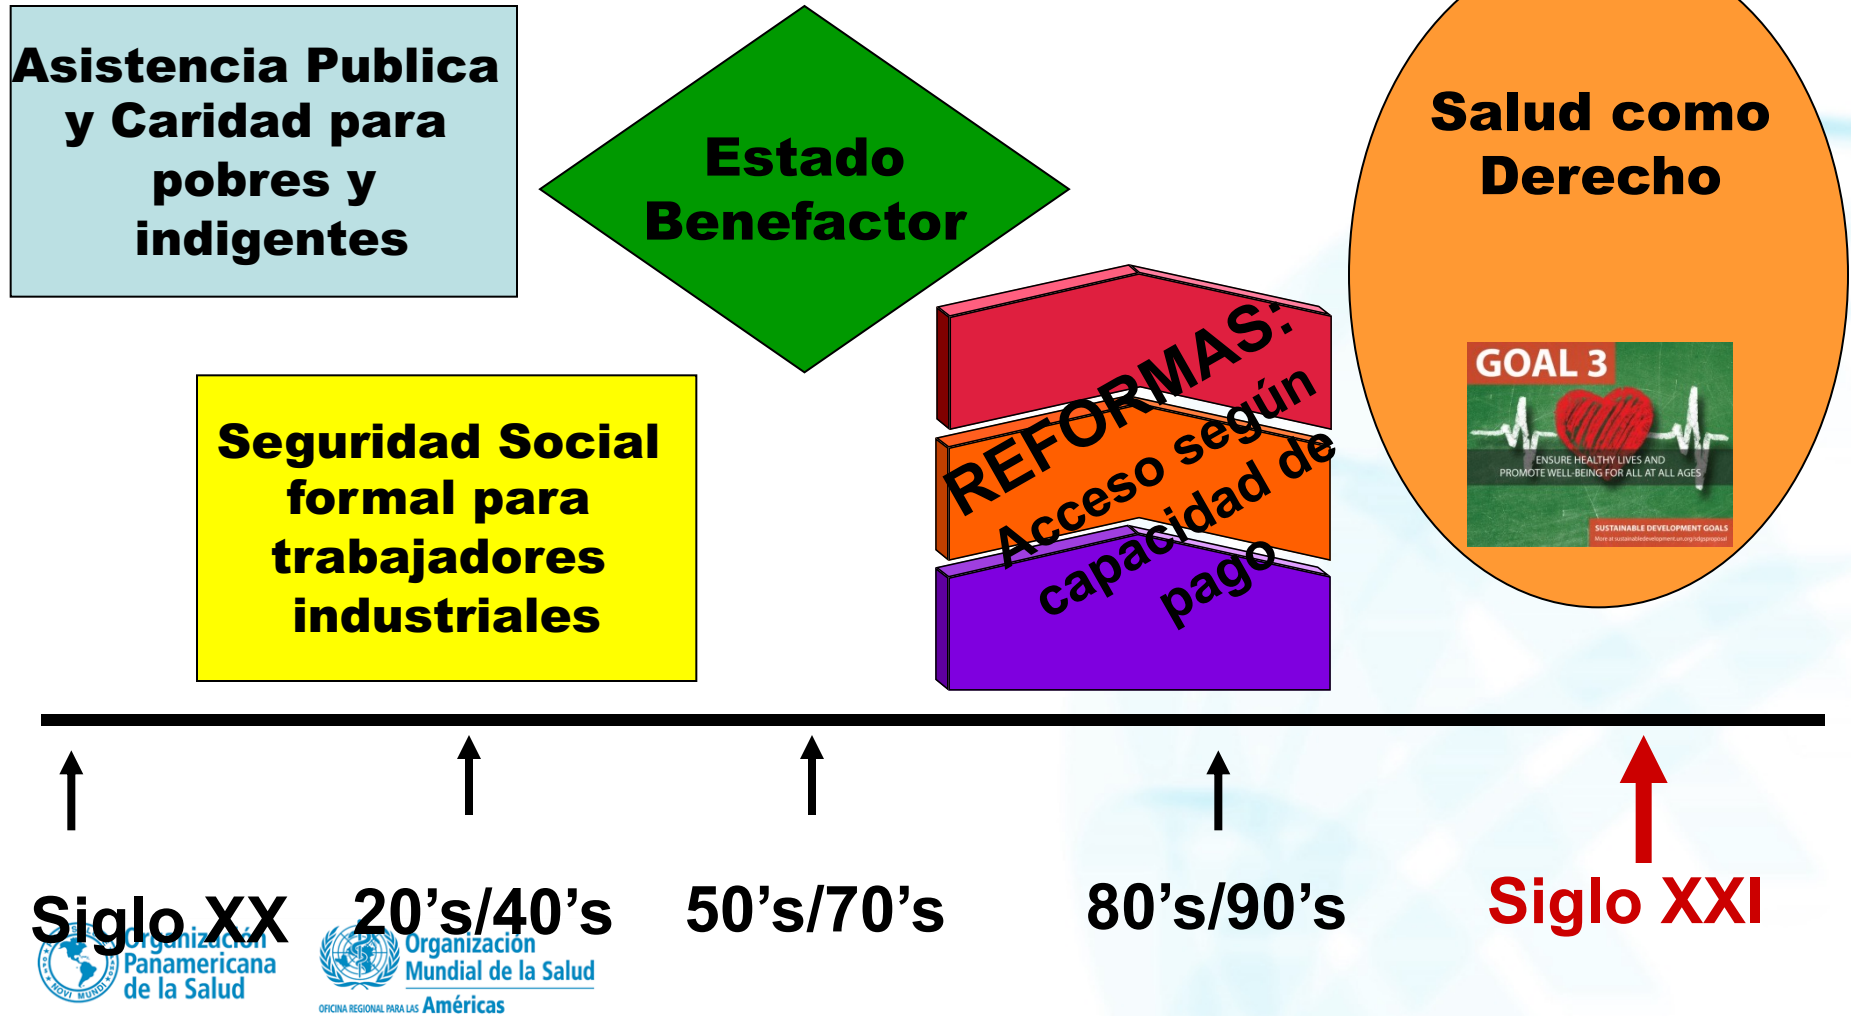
Asistencia Publica y Caridad para pobres y indigentes

Estado Benefactor

Salud como Derecho

GOAL 3
ENSURE HEALTHY LIVES AND PROMOTE WELL-BEING FOR ALL AT ALL AGES
SUSTAINABLE DEVELOPMENT GOALS
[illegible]

Seguridad Social formal para trabajadores industriales

REFORMAS: Acceso según capacidad de pago

Siglo XX

20's/40's

50's/70's

80's/90's

Siglo XXI

Organización Panamericana de la Salud

Organización Mundial de la Salud
OFICINA REGIONAL PARA LAS Américas